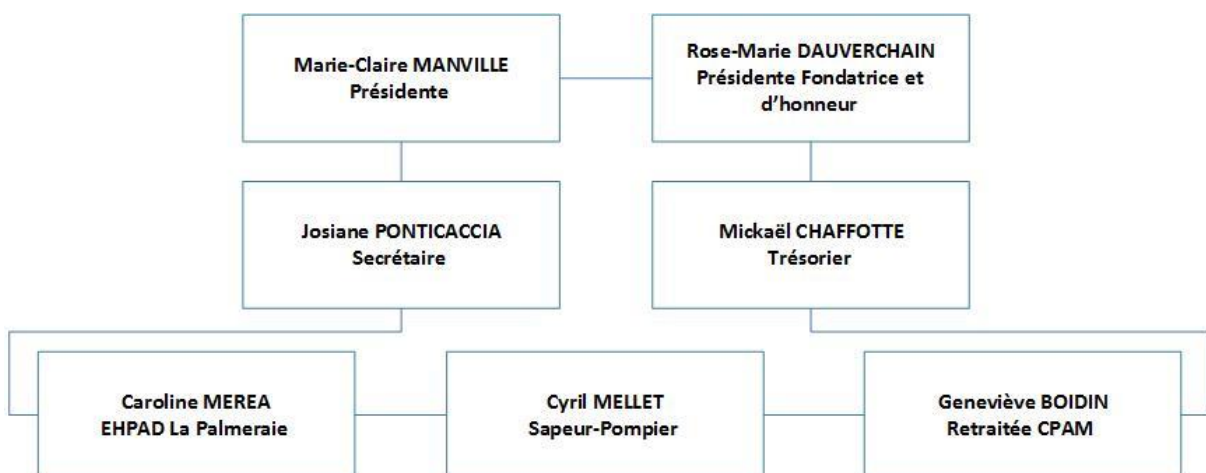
Marie-Claire MANVILLE
Présidente

Rose-Marie DAUVERCHAIN
Présidente Fondatrice et d'honneur

Josiane PONTICACCIA
Secrétaire

Mickaël CHAFFOTTE
Trésorier

Caroline MEREA
EHPAD La Palmeraie

Cyril MELLET
Sapeur-Pompier

Geneviève BOIDIN
Retraitée CPAM